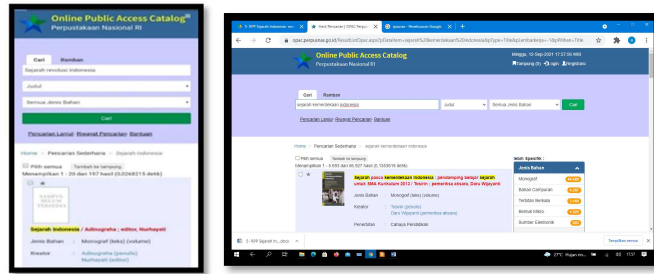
Online Public Access Catalog
Perpustakaan Nasional RI

Cari Rombon

Sejarah revolusi Indonesia

Judul

Semua Jenis Bahan

Cari

Pencarian Lanjut Riwayat Pencarian Bantuan

Home / Pencarian Sederhana / Sejarah Indonesia

Pilih semua Tambah ke tampung
Menampilkan 1 - 20 dari 197 hasil (0.0268215 detik)

Sejarah Indonesia / Adinegoro ; editor, Nurhayati

Jenis Bahan : Monograf (teks) (volume)

Kreator : Adinegoro (penulis) Nurhayati (editor)

Hasil Pencarian | OPAC Perpus
opac.perpusnas.go.id/ResultListOpac.aspx?pDataItem=sejarah%20kemerdekaan%20indonesia&pType=Title&pLembarkerja=-1&pPilihan=Title

Online Public Access Catalog
Perpustakaan Nasional RI

Minggu, 10 Sep 2021 17:57:56 WIB
Tampung (0) Login Registrasi

Cari Rombon

sejarah kemerdekaan indonesia
Judul
Semua Jenis Bahan
Cari

Pencarian Lanjut Riwayat Pencarian Bantuan

Home / Pencarian Sederhana / sejarah kemerdekaan ind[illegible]

Pilih semua Tambah ke tampung
Menampilkan 1 - 5 693 dari 66 527 hasil (0.1340876 detik)

Sejarah pasca kemerdekaan indonesia : pendamping belajar sejarah untuk SMA Kurikulum 2013 / Teorin ; pemeriksa aksara, Dara Wijayanti

Jenis Bahan : Monograf (teks) (volume)

Kreator : Teorin (penulis) Dara Wijayanti (pemeriksa aksara)

Penerbitan : Cahaya Pendidikan

Jenis Spesifik :
Jenis Bahan
Monograf
Bahan Campuran
Terbitan Berkala
Bentuk Mikro
Sumber Elektronik

E-KPI Sejarah In...docx
Tampilkan semua
27°C Hujan rin...